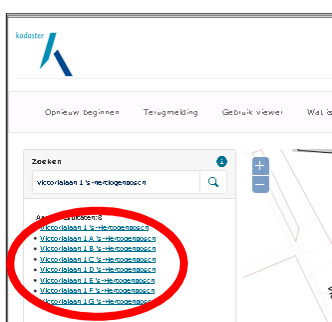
kadaster

Opnieuw beginnen Terugmelding Gebruik viewer Wat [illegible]

Zoeken

Victorialaan 1 's-Hertogenbosch

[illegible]

Victorialaan 1 's-Hertogenbosch
Victorialaan 1 A 's-Hertogenbosch
Victorialaan 1 B 's-Hertogenbosch
Victorialaan 1 C 's-Hertogenbosch
Victorialaan 1 D 's-Hertogenbosch
Victorialaan 1 E 's-Hertogenbosch
Victorialaan 1 F 's-Hertogenbosch
Victorialaan 1 G 's-Hertogenbosch

+
−